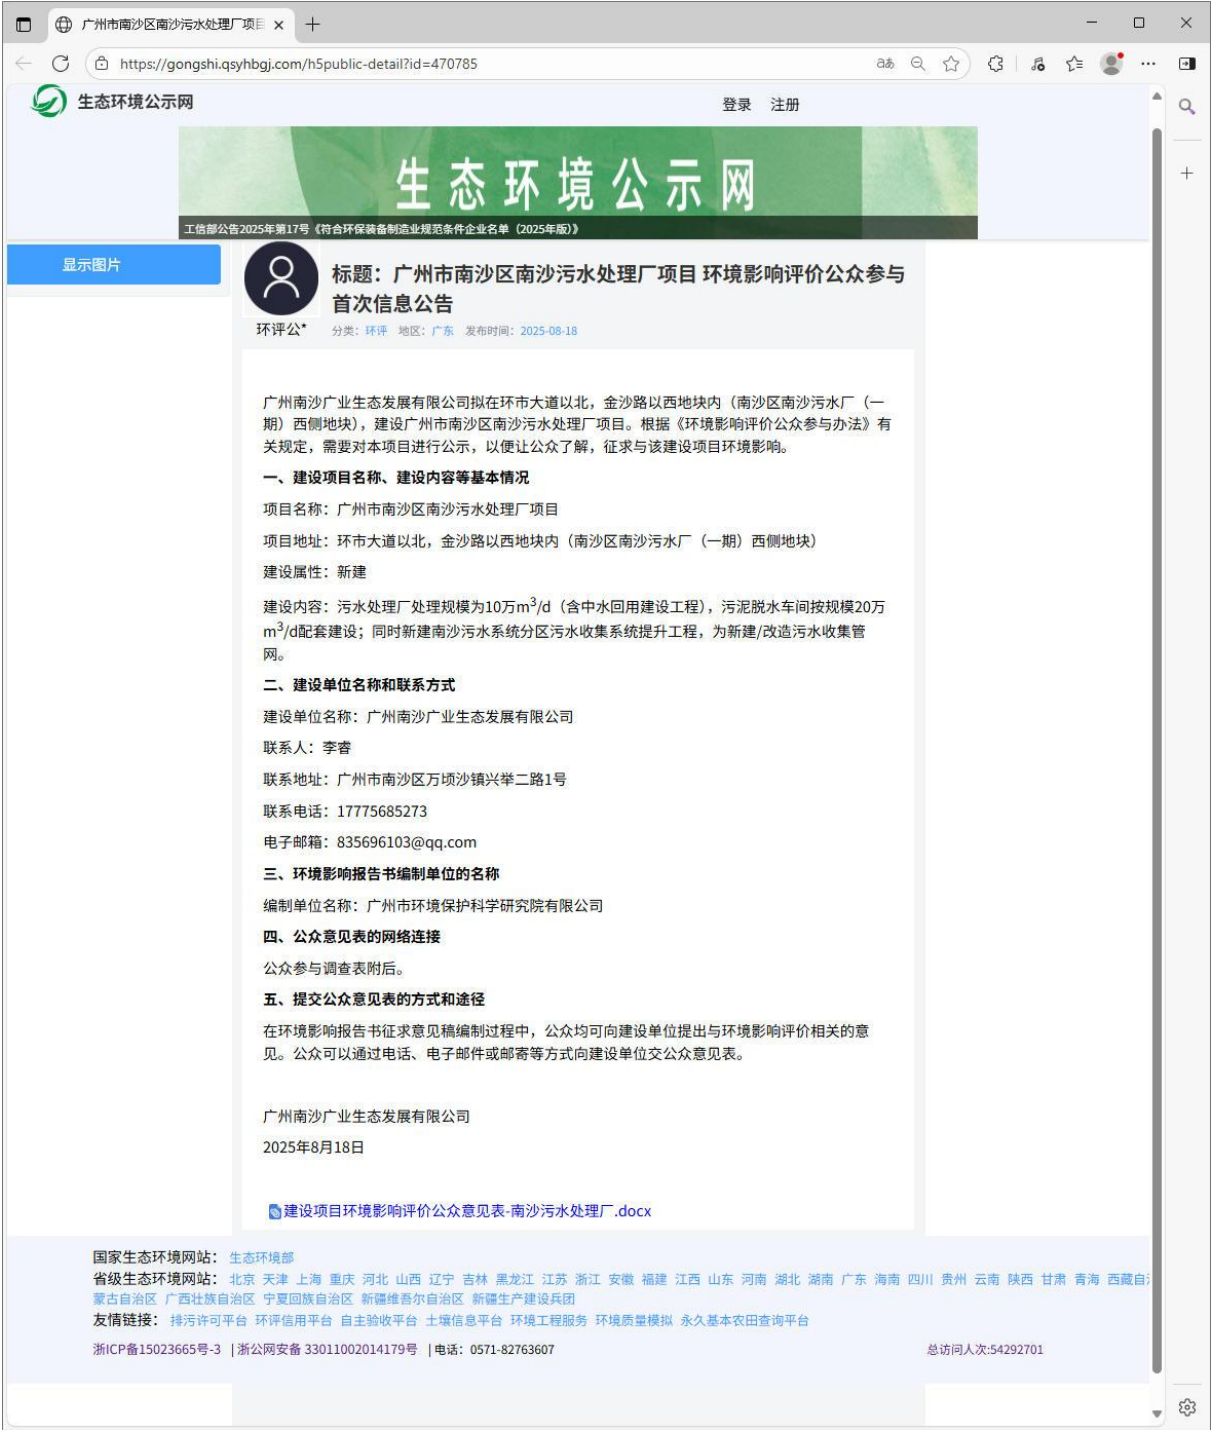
广州市南沙区南沙污水处理厂项目

https://gongshi.qsyhbgj.com/h5public-detail?id=470785

生态环境公示网

登录 注册

生态环境公示网

工信部公告2025年第17号《符合环保装备制造业规范条件企业名单（2025年版）》

显示图片

标题：广州市南沙区南沙污水处理厂项目 环境影响评价公众参与首次信息公告

环评公*

分类：环评 地区：广东 发布时间：2025-08-18

广州南沙广业生态发展有限公司拟在环市大道以北，金沙路以西地块内（南沙区南沙污水厂（一期）西侧地块），建设广州市南沙区南沙污水处理厂项目。根据《环境影响评价公众参与办法》有关规定，需要对本项目进行公示，以便让公众了解，征求与该建设项目环境影响。

一、建设项目名称、建设内容等基本情况

项目名称：广州市南沙区南沙污水处理厂项目

项目地址：环市大道以北，金沙路以西地块内（南沙区南沙污水厂（一期）西侧地块）

建设属性：新建

建设内容：污水处理厂处理规模为10万$m^3$/d（含中水回用建设工程），污泥脱水车间按规模20万$m^3$/d配套建设；同时新建南沙污水系统分区污水收集系统提升工程，为新建/改造污水收集管网。

二、建设单位名称和联系方式

建设单位名称：广州南沙广业生态发展有限公司

联系人：李睿

联系地址：广州市南沙区万顷沙镇兴举二路1号

联系电话：17775685273

电子邮箱：835696103@qq.com

三、环境影响报告书编制单位的名称

编制单位名称：广州市环境保护科学研究院有限公司

四、公众意见表的网络连接

公众参与调查表附后。

五、提交公众意见表的方式和途径

在环境影响报告书征求意见稿编制过程中，公众均可向建设单位提出与环境影响评价相关的意见。公众可以通过电话、电子邮件或邮寄等方式向建设单位交公众意见表。

广州南沙广业生态发展有限公司

2025年8月18日

建设项目环境影响评价公众意见表-南沙污水处理厂.docx

国家生态环境网站：生态环境部
省级生态环境网站：北京 天津 上海 重庆 河北 山西 辽宁 吉林 黑龙江 江苏 浙江 安徽 福建 江西 山东 河南 湖北 湖南 广东 海南 四川 贵州 云南 陕西 甘肃 青海 西藏自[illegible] 蒙古自治区 广西壮族自治区 宁夏回族自治区 新疆维吾尔自治区 新疆生产建设兵团
友情链接：排污许可平台 环评信用平台 自主验收平台 土壤信息平台 环境工程服务 环境质量模拟 永久基本农田查询平台
浙ICP备15023665号-3 | 浙公网安备 33011002014179号 | 电话：0571-82763607
总访问人次:54292701